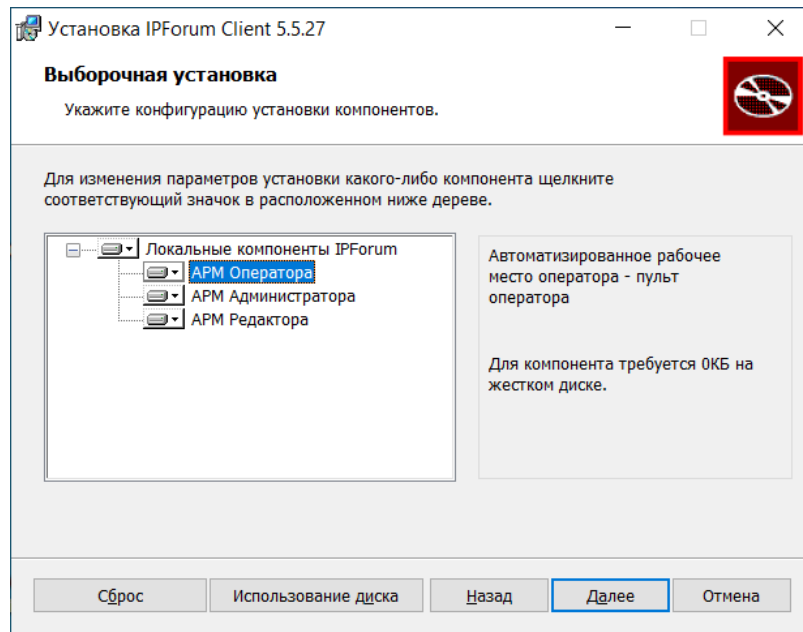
Установка IPForum Client 5.5.27

Выборочная установка

Укажите конфигурацию установки компонентов.

Для изменения параметров установки какого-либо компонента щелкните соответствующий значок в расположенном ниже дереве.

Локальные компоненты IPForum
АРМ Оператора
АРМ Администратора
АРМ Редактора

Автоматизированное рабочее место оператора - пульт оператора

Для компонента требуется 0КБ на жестком диске.

Сброс | Использование диска | Назад | Далее | Отмена